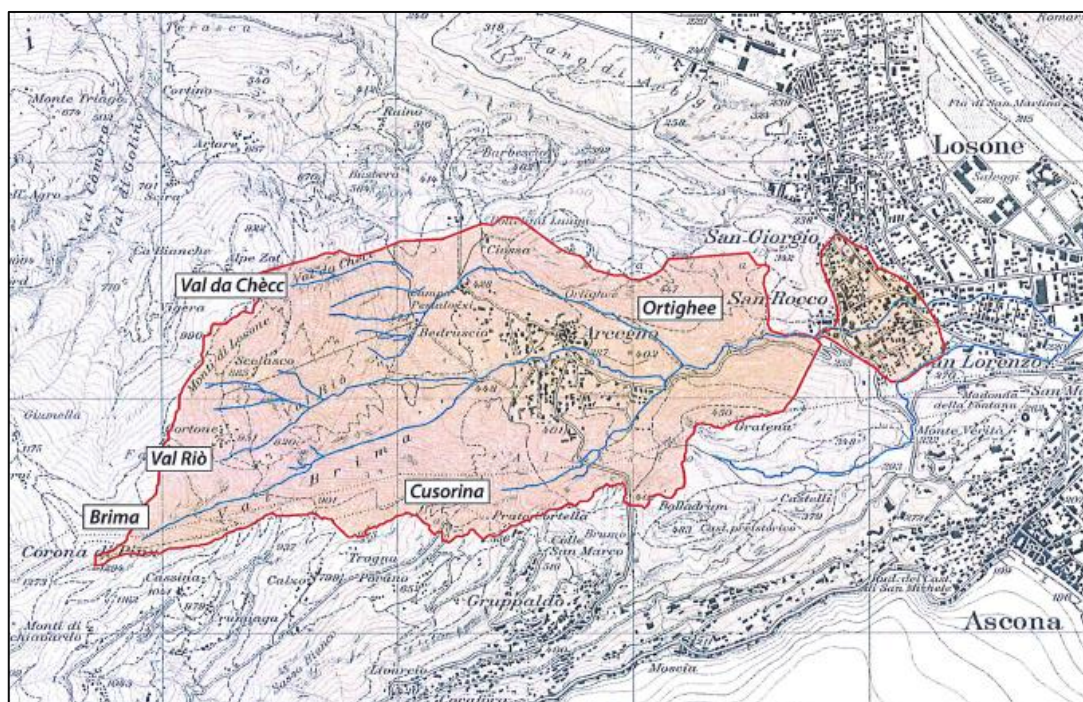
Val da Chècc
Ortighee
Val Riò
Cusorina
Brima
Losone
San Giorgio
San Rocco
Arcegno
San Lorenzo
Ascona
Gruppaldo
Monte Verità
Madonna della Fontana
Corona di Pinz
Monti di Losone
Scalasco
Bedruscio
Cassina
Calzo
Tragna
Prato Cortella
Balladrum
Castelli
Gratena
Colle San Marco
Monte Triago
Cortino
Barbescio
Raina
Alpe Zot
Vigera
Gumella
Mosca
Val Càmara
Val di Golino
Piano di Arbigo
Saleggi
Maggia